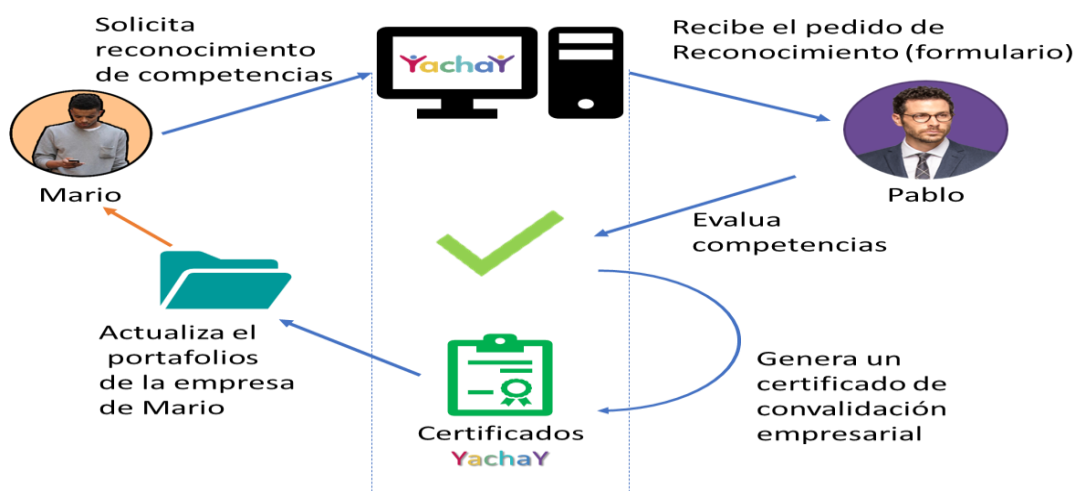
Solicita reconocimiento de competencias

YachaY

Recibe el pedido de Reconocimiento (formulario)

Mario

Pablo

Evalua competencias

Actualiza el portafolios de la empresa de Mario

Genera un certificado de convalidación empresarial

Certificados
YachaY